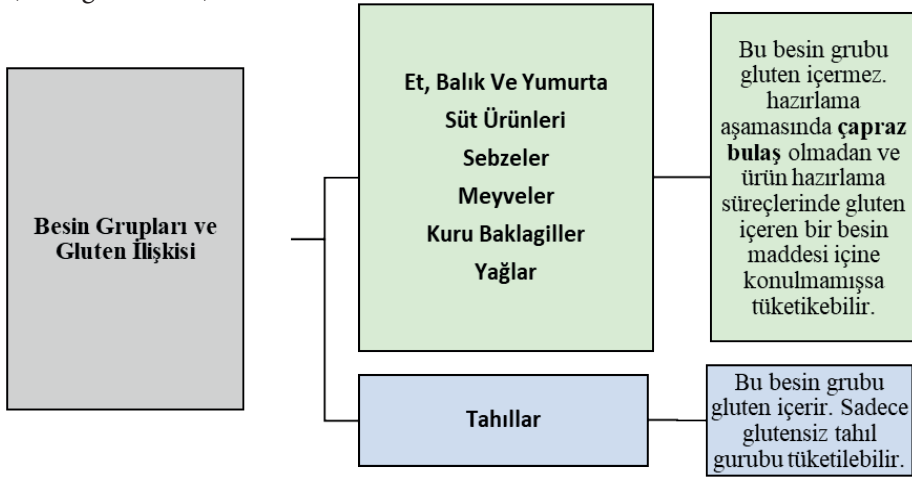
Besin Grupları ve Gluten İlişkisi

Et, Balık Ve Yumurta
Süt Ürünleri
Sebzeler
Meyveler
Kuru Baklagiller
Yağlar

Bu besin grubu gluten içermez. hazırlama aşamasında **çapraz bulaş** olmadan ve ürün hazırlama süreçlerinde gluten içeren bir besin maddesi içine konulmamışsa tüketikebilir.

Tahıllar

Bu besin grubu gluten içerir. Sadece glutensiz tahıl gurubu tüketilebilir.